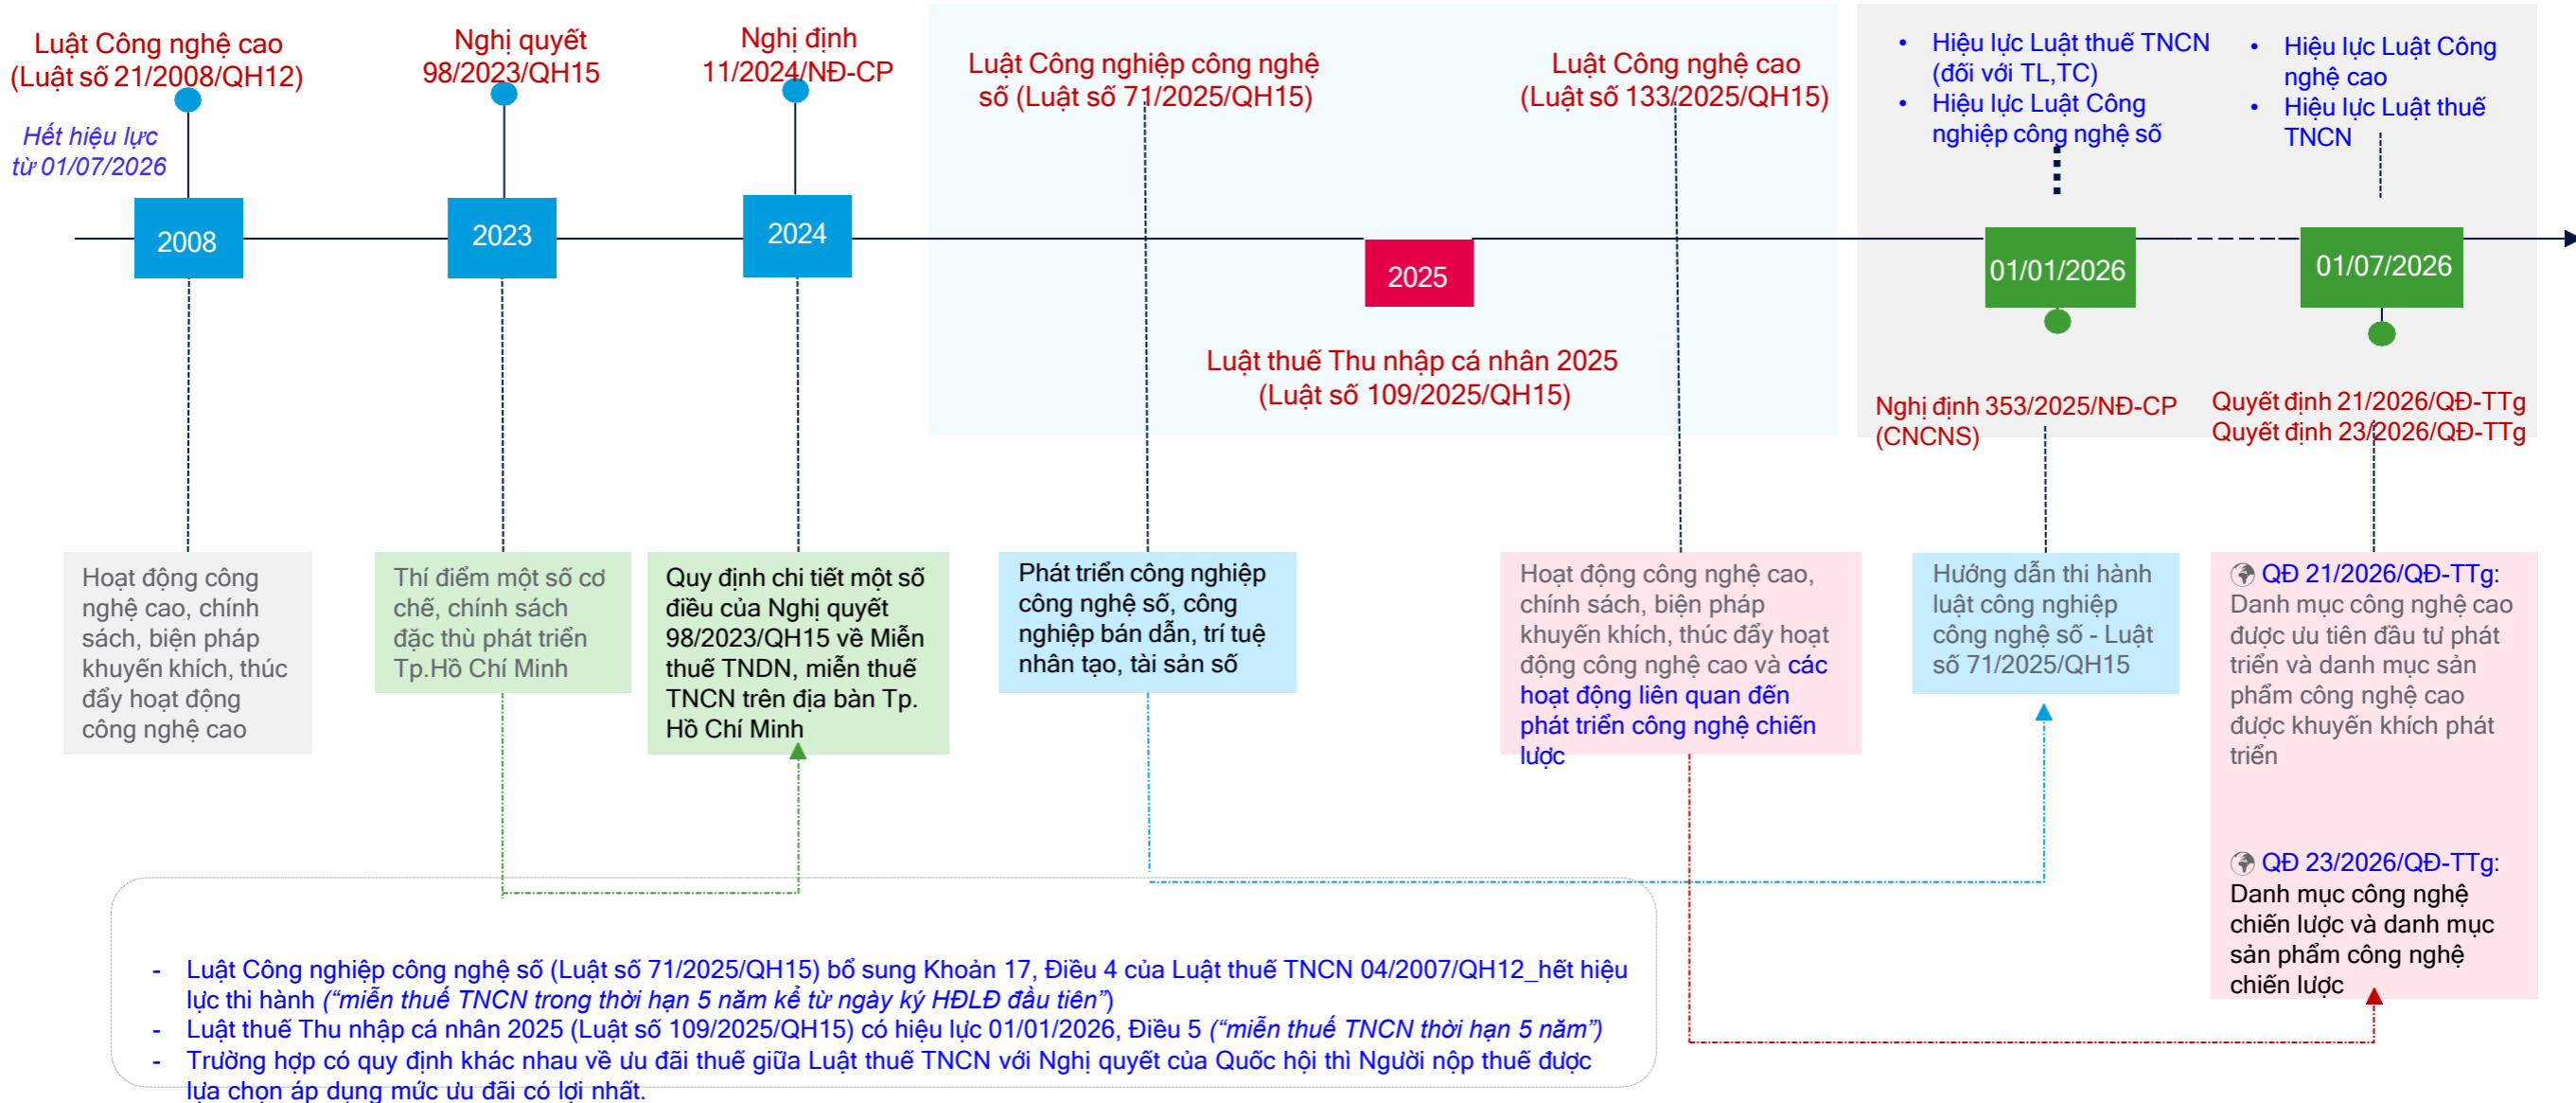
Luật Công nghệ cao (Luật số 21/2008/QH12)

Hết hiệu lực từ 01/07/2026

Nghị quyết 98/2023/QH15

Nghị định 11/2024/NĐ-CP

Luật Công nghiệp công nghệ số (Luật số 71/2025/QH15)

Luật Công nghệ cao (Luật số 133/2025/QH15)

• Hiệu lực Luật thuế TNCN (đối với TL,TC)
• Hiệu lực Luật Công nghiệp công nghệ số

• Hiệu lực Luật Công nghệ cao
• Hiệu lực Luật thuế TNCN

2008

2023

2024

2025

01/01/2026

01/07/2026

Luật thuế Thu nhập cá nhân 2025 (Luật số 109/2025/QH15)

Nghị định 353/2025/NĐ-CP (CNCNS)

Quyết định 21/2026/QĐ-TTg
Quyết định 23/2026/QĐ-TTg

Hoạt động công nghệ cao, chính sách, biện pháp khuyến khích, thúc đẩy hoạt động công nghệ cao

Thí điểm một số cơ chế, chính sách đặc thù phát triển Tp.Hồ Chí Minh

Quy định chi tiết một số điều của Nghị quyết 98/2023/QH15 về Miễn thuế TNDN, miễn thuế TNCN trên địa bàn Tp. Hồ Chí Minh

Phát triển công nghiệp công nghệ số, công nghiệp bán dẫn, trí tuệ nhân tạo, tài sản số

Hoạt động công nghệ cao, chính sách, biện pháp khuyến khích, thúc đẩy hoạt động công nghệ cao và các hoạt động liên quan đến phát triển công nghệ chiến lược

Hướng dẫn thi hành luật công nghiệp công nghệ số - Luật số 71/2025/QH15

QĐ 21/2026/QĐ-TTg: Danh mục công nghệ cao được ưu tiên đầu tư phát triển và danh mục sản phẩm công nghệ cao được khuyến khích phát triển

QĐ 23/2026/QĐ-TTg: Danh mục công nghệ chiến lược và danh mục sản phẩm công nghệ chiến lược

- Luật Công nghiệp công nghệ số (Luật số 71/2025/QH15) bổ sung Khoản 17, Điều 4 của Luật thuế TNCN 04/2007/QH12_hết hiệu lực thi hành (“miễn thuế TNCN trong thời hạn 5 năm kể từ ngày ký HĐLĐ đầu tiên”)
- Luật thuế Thu nhập cá nhân 2025 (Luật số 109/2025/QH15) có hiệu lực 01/01/2026, Điều 5 (“miễn thuế TNCN thời hạn 5 năm”)
- Trường hợp có quy định khác nhau về ưu đãi thuế giữa Luật thuế TNCN với Nghị quyết của Quốc hội thì Người nộp thuế được lựa chọn áp dụng mức ưu đãi có lợi nhất.